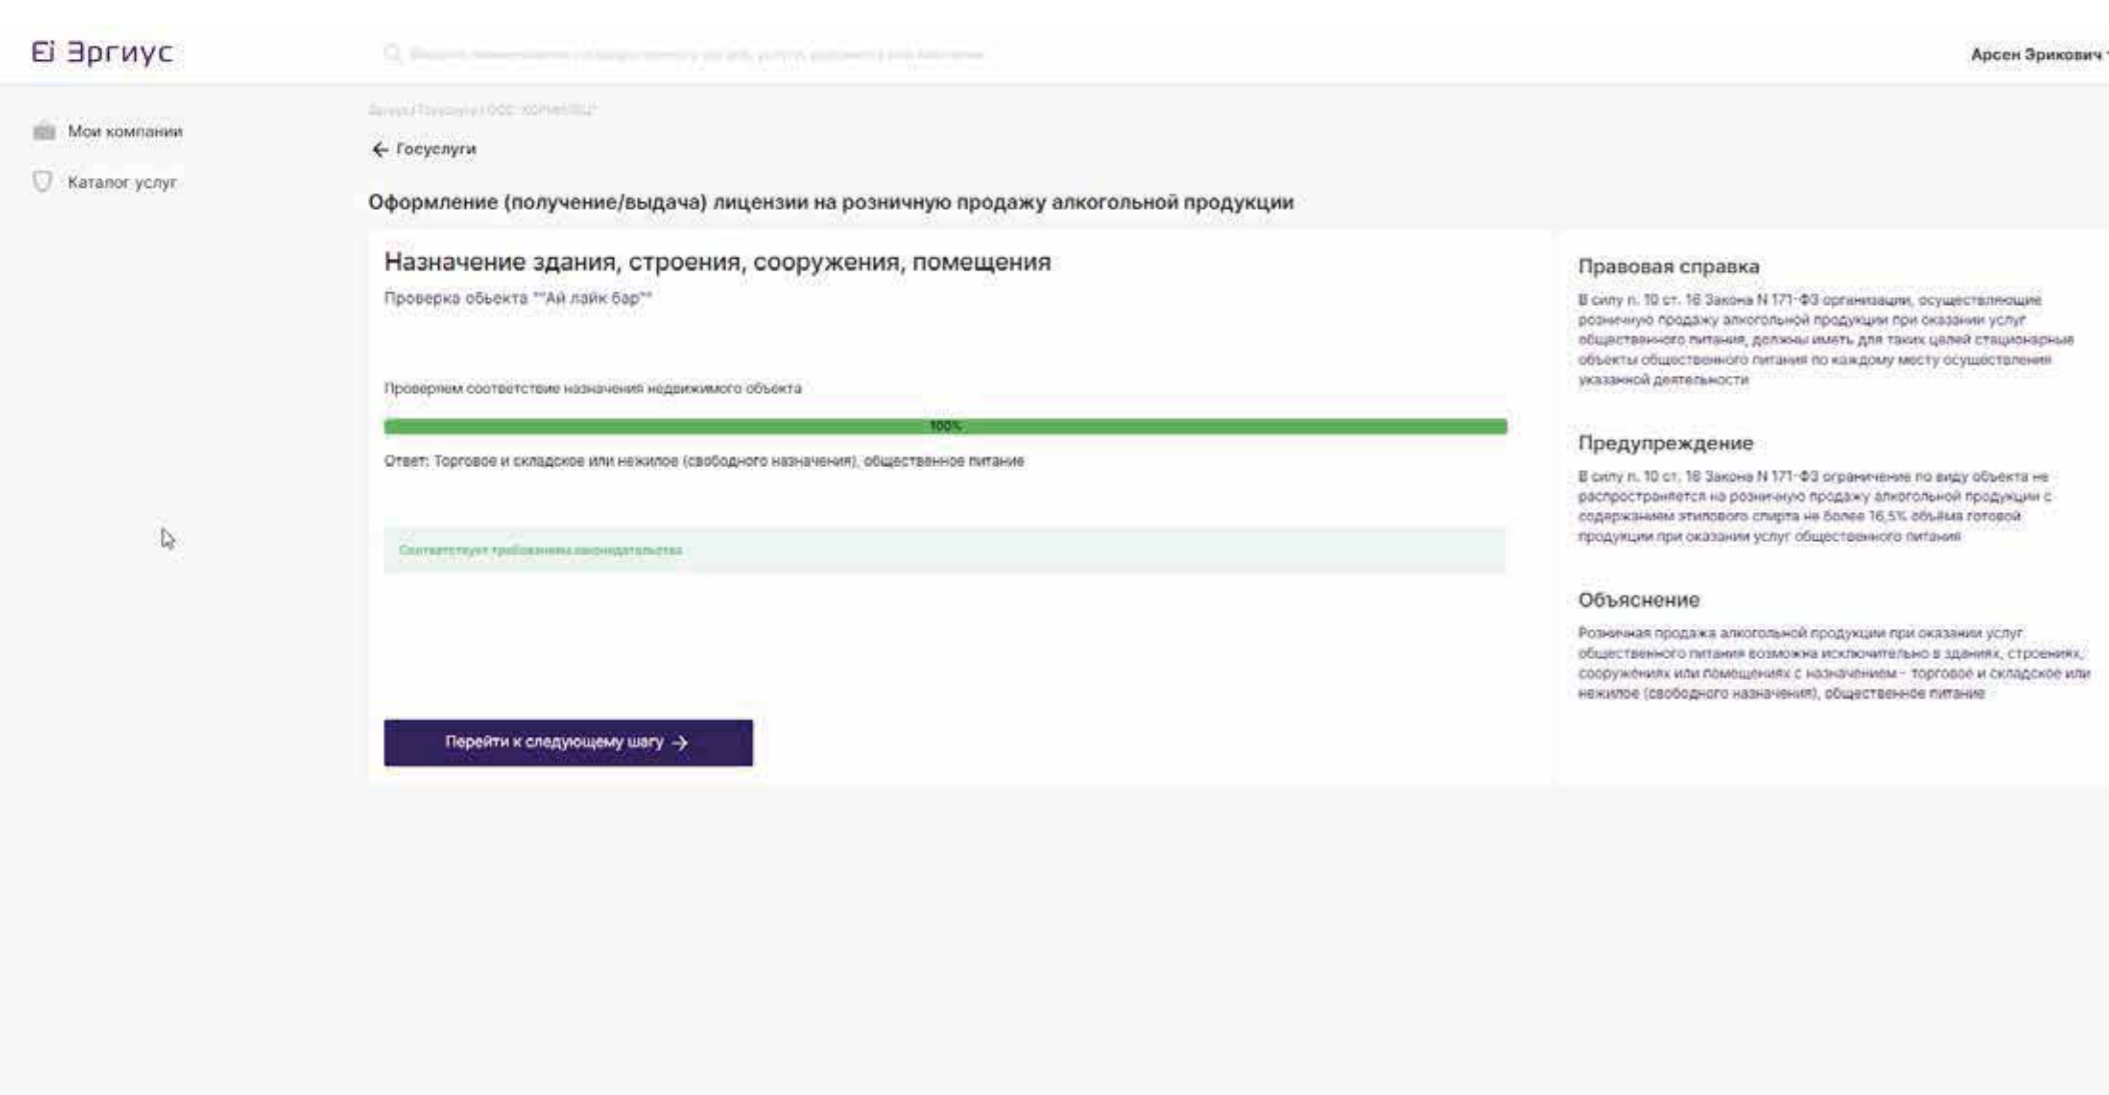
Ei Эргиус

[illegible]

Арсен Эрикович

Мои компании

Каталог услуг

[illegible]

← Госуслуги

Оформление (получение/выдача) лицензии на розничную продажу алкогольной продукции

Назначение здания, строения, сооружения, помещения

Проверка объекта ""Ай лайк бар""

Проверяем соответствие назначения недвижимого объекта

100%

Ответ: Торговое и складское или нежилое (свободного назначения), общественное питание

Соответствует требованиям законодательства

Перейти к следующему шагу →

Правовая справка

В силу п. 10 ст. 16 Закона N 171-ФЗ организации, осуществляющие розничную продажу алкогольной продукции при оказании услуг общественного питания, должны иметь для таких целей стационарные объекты общественного питания по каждому месту осуществления указанной деятельности

Предупреждение

В силу п. 10 ст. 16 Закона N 171-ФЗ ограничение по виду объекта не распространяется на розничную продажу алкогольной продукции с содержанием этилового спирта не более 16,5% объёма готовой продукции при оказании услуг общественного питания

Объяснение

Розничная продажа алкогольной продукции при оказании услуг общественного питания возможна исключительно в зданиях, строениях, сооружениях или помещениях с назначением - торговое и складское или нежилое (свободного назначения), общественное питание